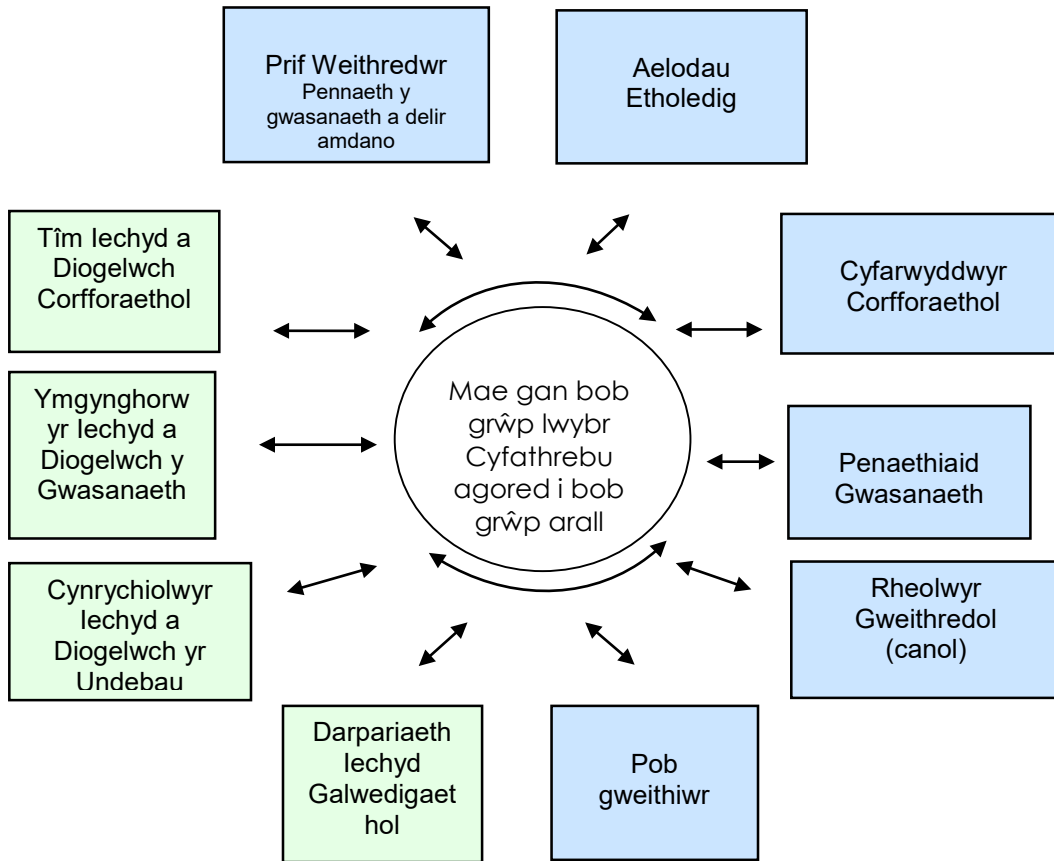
Prif Weithredwr
Pennaeth y gwasanaeth a delir amdano

Aelodau Etholedig

Tîm Iechyd a Diogelwch Corfforaethol

Cyfarwyddwyr Corfforaethol

Mae gan bob grŵp llwybr Cyfathrebu agored i bob grŵp arall

Ymgynghorwyr Iechyd a Diogelwch y Gwasanaeth

Penaethiaid Gwasanaeth

Cynrychiolwyr Iechyd a Diogelwch yr Undebau

Rheolwyr Gweithredol (canol)

Darpariaeth Iechyd Galwedigaethol

Pob gweithiwr